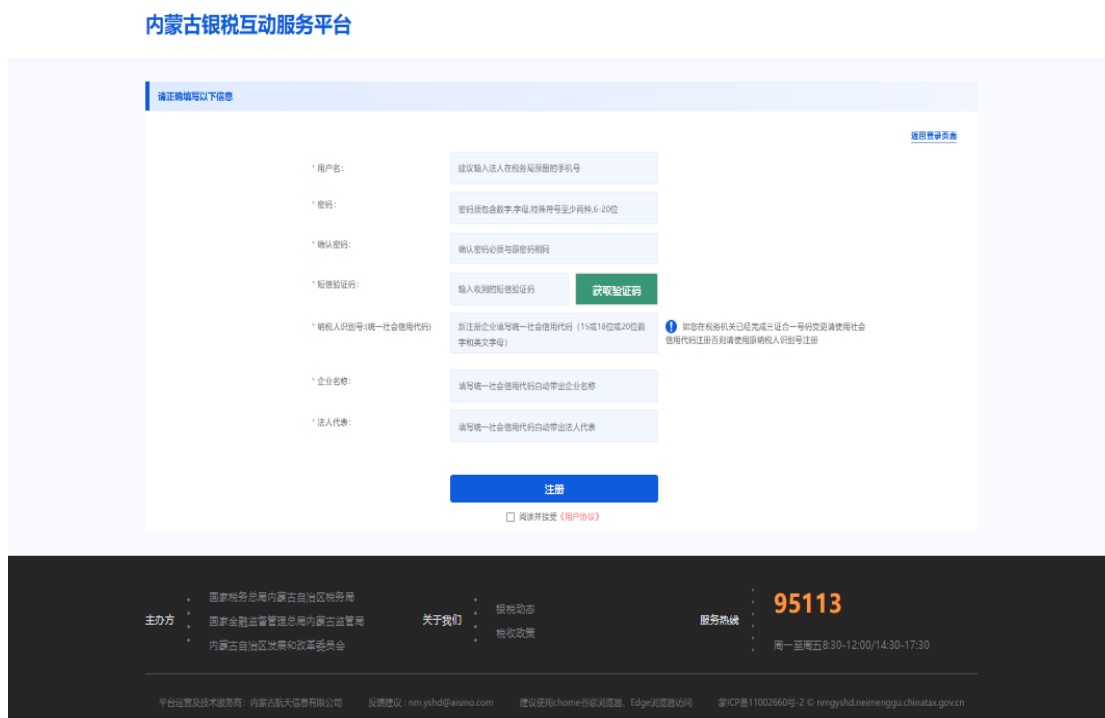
内蒙古银税互动服务平台

请正确填写以下信息

返回登录页面

* 用户名: 建议输入法人在税务局预留的手机号

* 密码: 密码须包含数字,字母,特殊符号至少两种,6-20位

* 确认密码: 确认密码必须与原密码相同

* 短信验证码: 输入收到的短信验证码 获取验证码

* 纳税人识别号(统一社会信用代码): 新注册企业请写统一社会信用代码(15或18位或20位数字和英文字母)

如您在税务机关已经完成三证合一号码变更请使用社会信用代码注册否则请使用原纳税人识别号注册

* 企业名称: 请写统一社会信用代码自动带出企业名称

* 法人代表: 请写统一社会信用代码自动带出法人代表

注册

阅读并接受《用户协议》

主办方
国家税务总局内蒙古自治区税务局
国家金融监督管理总局内蒙古监管局
内蒙古自治区发展和改革委员会

关于我们
银税动态
税收政策

服务热线
95113
周一至周五 8:30-12:00/14:30-17:30

平台运营及技术服务商:内蒙古航天信息有限公司 反馈建议:nm.yshd@aisino.com 建议使用chrome谷歌浏览器、Edge浏览器访问 蒙ICP备11002660号-2 © nmgyshd.neimenggu.chinatax.gov.cn